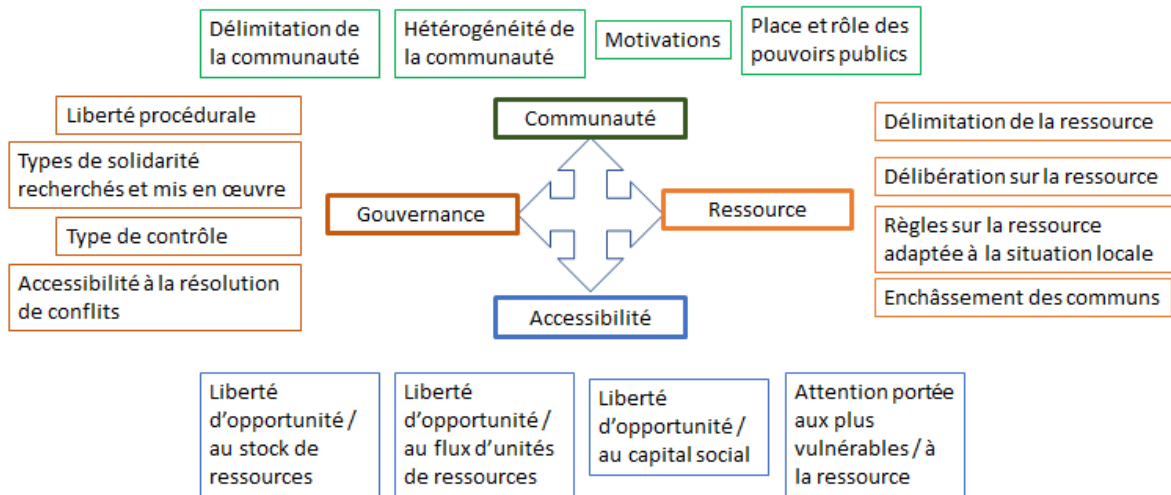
Délimitation de la communauté

Hétérogénéité de la communauté

Motivations

Place et rôle des pouvoirs publics

Communauté

Liberté procédurale

Types de solidarité recherchés et mis en œuvre

Type de contrôle

Accessibilité à la résolution de conflits

Gouvernance

Ressource

Délimitation de la ressource

Délibération sur la ressource

Règles sur la ressource adaptée à la situation locale

Enchâssement des communs

Accessibilité

Liberté d’opportunité / au stock de ressources

Liberté d’opportunité / au flux d’unités de ressources

Liberté d’opportunité / au capital social

Attention portée aux plus vulnérables / à la ressource